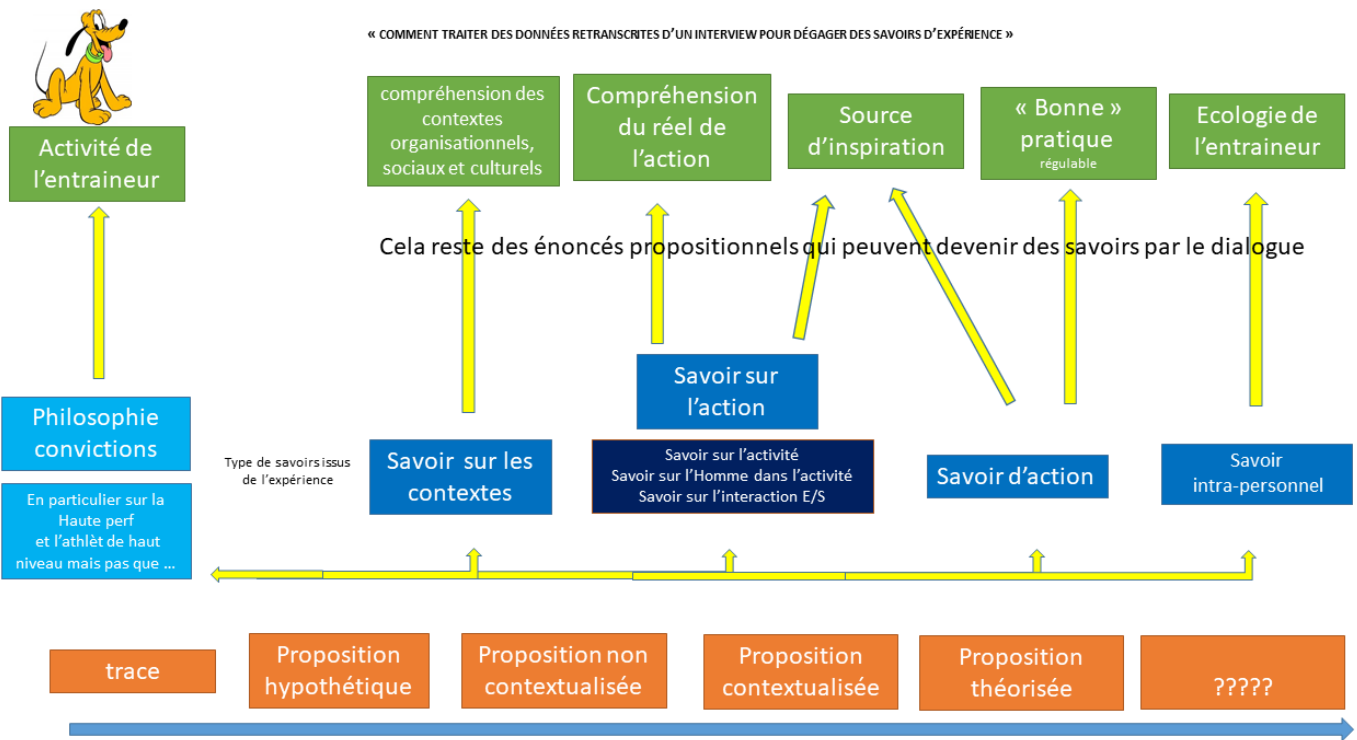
« COMMENT TRAITER DES DONNÉES RETRANSCRITES D'UN INTERVIEW POUR DÉGAGER DES SAVOIRS D'EXPÉRIENCE »

Activité de l'entraineur

compréhension des contextes organisationnels, sociaux et culturels

Compréhension du réel de l'action

Source d'inspiration

« Bonne » pratique
régulable

Ecologie de l'entraineur

Cela reste des énoncés propositionnels qui peuvent devenir des savoirs par le dialogue

Philosophie convictions

En particulier sur la Haute perf et l'athlèt de haut niveau mais pas que …

Type de savoirs issus de l'expérience

Savoir sur les contextes

Savoir sur l'action

Savoir sur l'activité
Savoir sur l'Homme dans l'activité
Savoir sur l'interaction E/S

Savoir d'action

Savoir intra-personnel

trace

Proposition hypothétique

Proposition non contextualisée

Proposition contextualisée

Proposition théorisée

?????